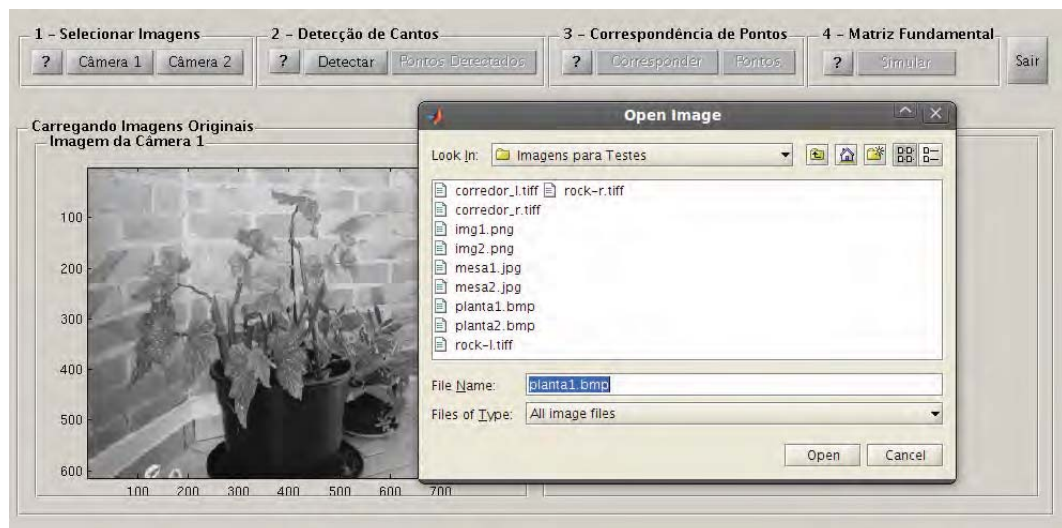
1 - Selecionar Imagens
? Câmera 1 Câmera 2

2 - Detecção de Cantos
? Detectar Pontos Detectados

3 - Correspondência de Pontos
? Corresponder Pontos

4 - Matriz Fundamental
? Simular

Sair

Carregando Imagens Originais
Imagem da Câmera 1

100
200
300
400
500
600
100 200 300 400 500 600 700

Open Image

Look In: Imagens para Testes

corredor_l.tiff
rock-r.tiff
corredor_r.tiff
img1.png
img2.png
mesa1.jpg
mesa2.jpg
planta1.bmp
planta2.bmp
rock-l.tiff

File Name: planta1.bmp
Files of Type: All image files

Open Cancel